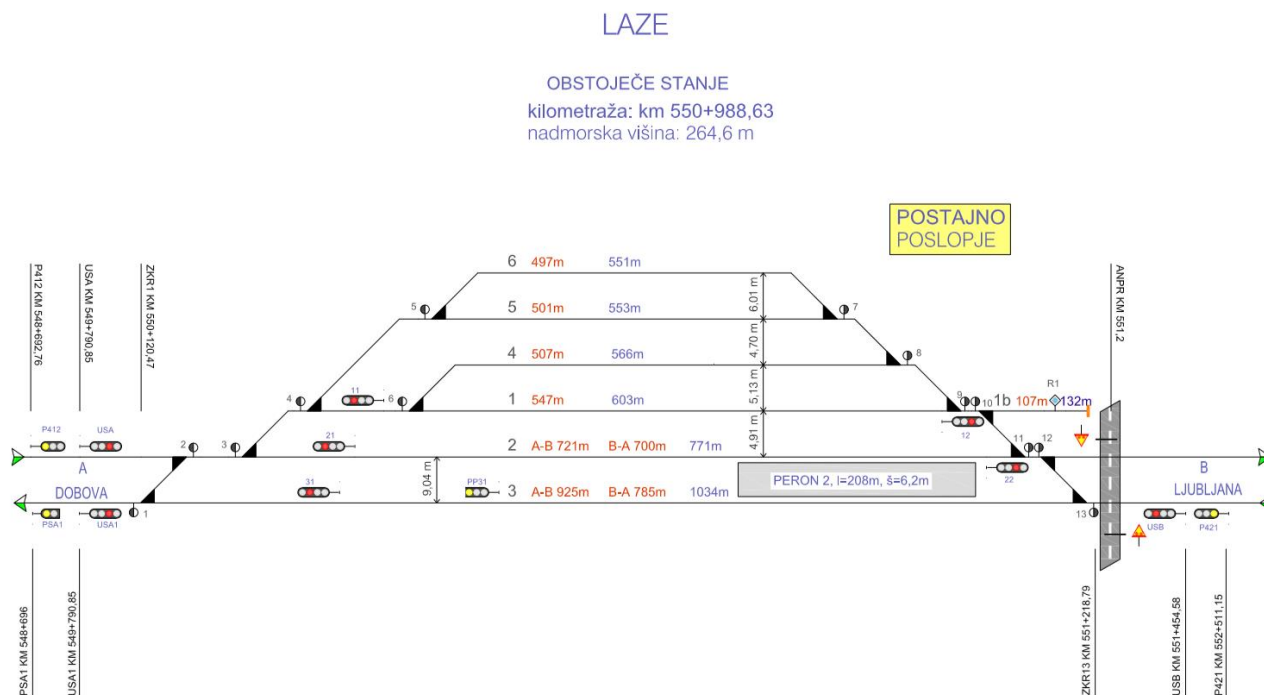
LAZE

OBSTOJEČE STANJE
kilometraža: km 550+988,63
nadmorska višina: 264,6 m

POSTAJNO
POSLOPJE

P412 KM 548+692,76
USA KM 549+790,85
ZKR1 KM 550+120,47
ANPR KM 551,2

6 497m 551m
5 501m 553m
4 507m 566m
1 547m 603m
1b 107m 132m
2 A-B 721m B-A 700m 771m
3 A-B 925m B-A 785m 1034m

6,01 m
4,70 m
5,13 m
4,91 m
9,04 m

R1
5
7
8
4
11
6
9
10
12
2
3
21
11
12
22
31
PP31
1
13

PERON 2, l=208m, š=6,2m

P412
USA
A
DOBOVA
PSA1
USA1

B
LJUBLJANA
USB
P421

PSA1 KM 548+696
USA1 KM 549+790,85
ZKR13 KM 551+218,79
USB KM 551+454,58
P421 KM 552+511,15